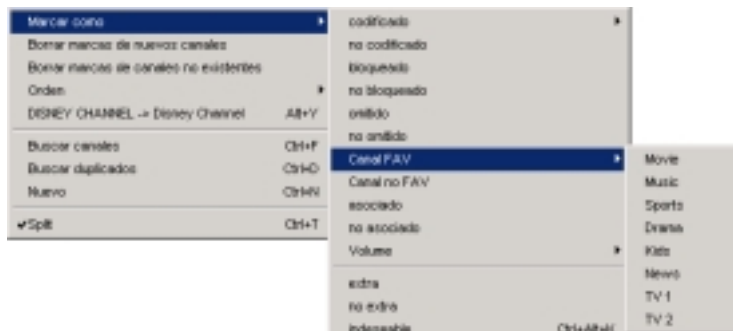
Marcar como
Borrar marcas de nuevos canales
Borrar marcas de canales no existentes
Orden
DISNEY CHANNEL -> Disney Channel Alt+Y
Buscar canales Ctrl+F
Buscar duplicados Ctrl+D
Nuevo Ctrl+N
✔Split Ctrl+T

codificado
no codificado
bloqueado
no bloqueado
omitido
no omitido
Canal FAV
Canal no FAV
asociado
no asociado
Volume
extra
no extra
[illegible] Ctrl+Alt+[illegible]

Movie
Music
Sports
Drama
Kids
News
TV 1
TV 2